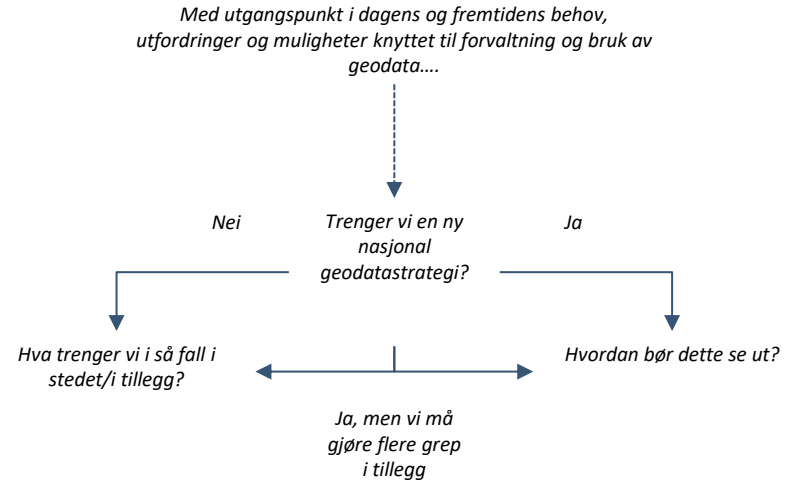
Med utgangspunkt i dagens og fremtidens behov, utfordringer og muligheter knyttet til forvaltning og bruk av geodata….

Nei

Trenger vi en ny nasjonal geodatastrategi?

Ja

Hva trenger vi i så fall i stedet/i tillegg?

Hvordan bør dette se ut?

Ja, men vi må gjøre flere grep i tillegg